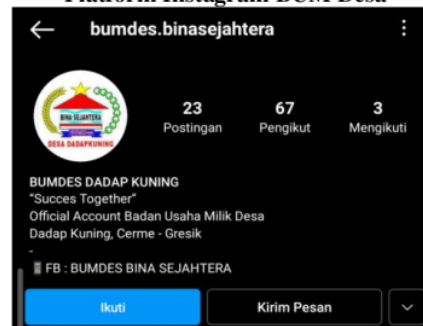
Platform Instagram BUM Desa

bumdes.binasejahtera

BINA SEJAHTERA
DESA DADAPKUNING

23
Postingan

67
Pengikut

3
Mengikuti

BUMDES DADAP KUNING
"Succes Together"
Official Account Badan Usaha Milik Desa
Dadap Kuning, Cerme - Gresik
-
FB : BUMDES BINA SEJAHTERA

Ikuti

Kirim Pesan